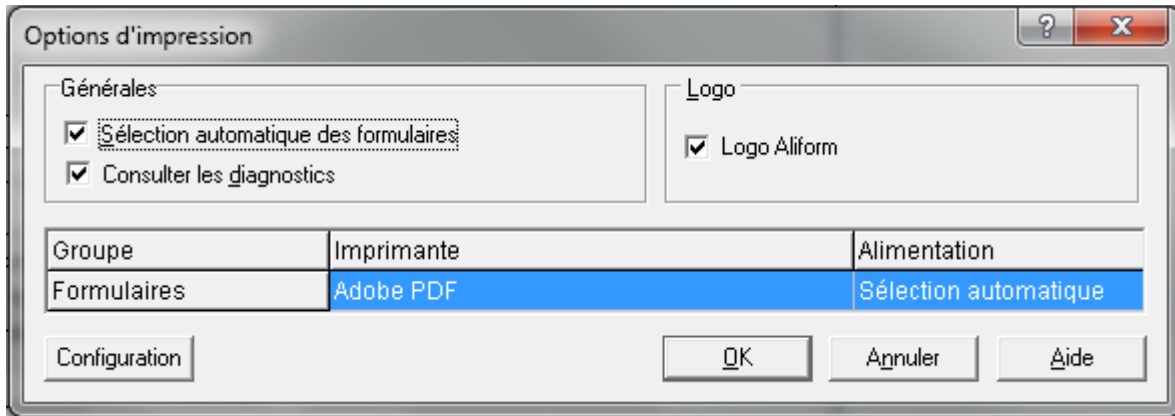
Options d'impression

?

X

Générales

Sélection automatique des formulaires

Consulter les diagnostics

Logo

Logo Aliform

| Groupe | Imprimante | Alimentation |
|---|---|---|
| Formulaires | Adobe PDF | Sélection automatique |

Configuration

OK

Annuler

Aide